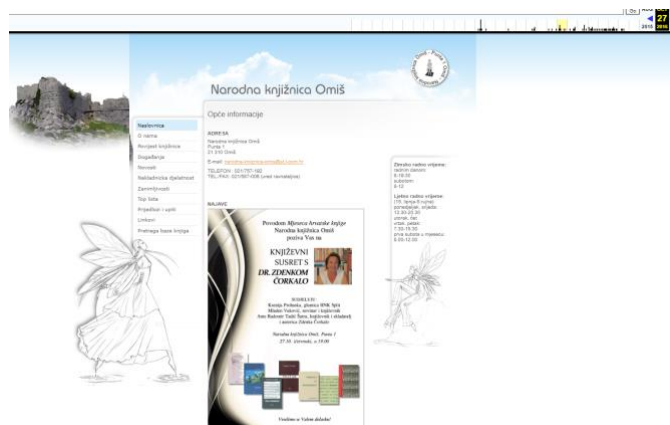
27
2016

Narodna knjižnica Omiš

Naslovnica
O nama
Povijest knjižnice
Događanja
Novosti
Nakladnička djelatnost
Zanimljivosti
Top lista
Prijedlozi i upiti
Linkovi
Pretraga baze knjiga

Opće informacije

ADRESA
Narodna knjižnica Omiš
Punta 1
21 310 Omiš

E-mail: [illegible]

TELEFON : 021/757-192
TEL./FAX : 021/867-006 (uvjet revnateljica)

Zimsko radno vrijeme:
radnim danom:
8-19:00
subotom:
8-12

Ljetno radno vrijeme:
(15. lipnja-15 rujna)
ponedjeljak, srijeda:
12.30-20.30
utorak, čet.
vrtak, petak:
7.30-15.30
prva subota u mjesecu:
8.00-12.00

NAJAVE

Povodom Mjeseca hrvatske knjige
Narodna knjižnica Omiš
poziva Vas na

KNJIŽEVNI SUSRET S DR. ZDENKOM ČORKALO

SUDJELUJU:
Ksenija Prohaska, pijanistica HNK Split
Mladen Vuković, novinar i književnik
Ivan Radonić Tadić Šuma, književnik i izdavač
i autorica Zdenka Čorkalo

Narodna knjižnica Omiš, Punta 1
27.10. (četvrtak), u 19.00

Veselimo se Vašem dolasku!